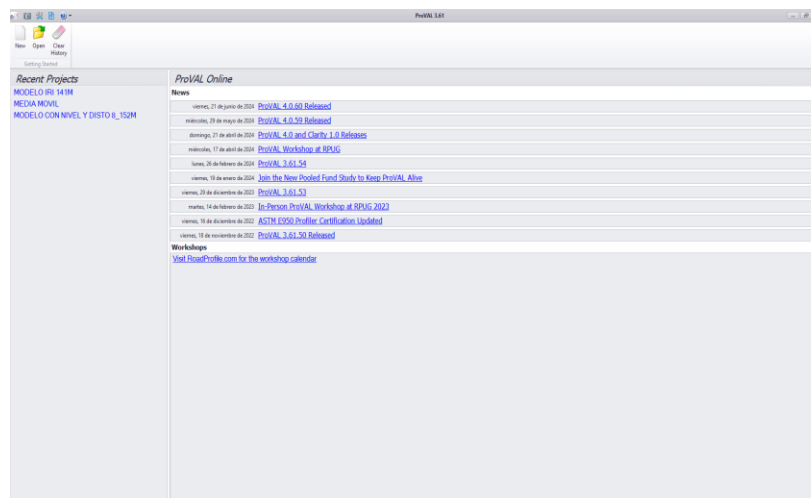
ProVAL 3.61

New Open Clear History
Getting Started

Recent Projects
MODELO IRI 141M
MEDIA MOVIL
MODELO CON NIVEL Y DISTO 8_152M

ProVAL Online
News

| | |
|---|---|
| viernes, 21 de junio de 2024 | ProVAL 4.0.60 Released |
| miércoles, 29 de mayo de 2024 | ProVAL 4.0.59 Released |
| domingo, 21 de abril de 2024 | ProVAL 4.0 and Clarity 1.0 Releases |
| miércoles, 17 de abril de 2024 | ProVAL Workshop at RPUG |
| lunes, 26 de febrero de 2024 | ProVAL 3.61.54 |
| viernes, 19 de enero de 2024 | Join the New Pooled Fund Study to Keep ProVAL Alive |
| viernes, 29 de diciembre de 2023 | ProVAL 3.61.53 |
| martes, 14 de febrero de 2023 | In-Person ProVAL Workshop at RPUG 2023 |
| viernes, 16 de diciembre de 2022 | ASTM E950 Profiler Certification Updated |
| viernes, 18 de noviembre de 2022 | ProVAL 3.61.50 Released |

Workshops
Visit RoadProfile.com for the workshop calendar